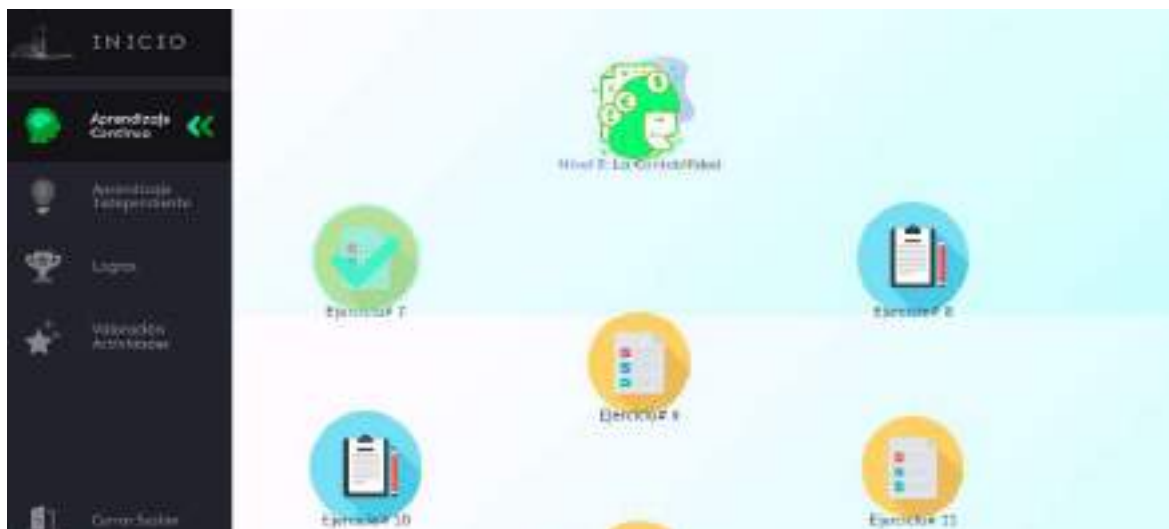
INICIO

Aprendizaje Continuo

Aprendizaje Independiente

Logros

Valoración Actividades

Cerrar Sesión

Nivel 3: La Contabilidad

Ejercicio# 7

Ejercicio# 8

Ejercicio# 9

Ejercicio# 10

Ejercicio# 11